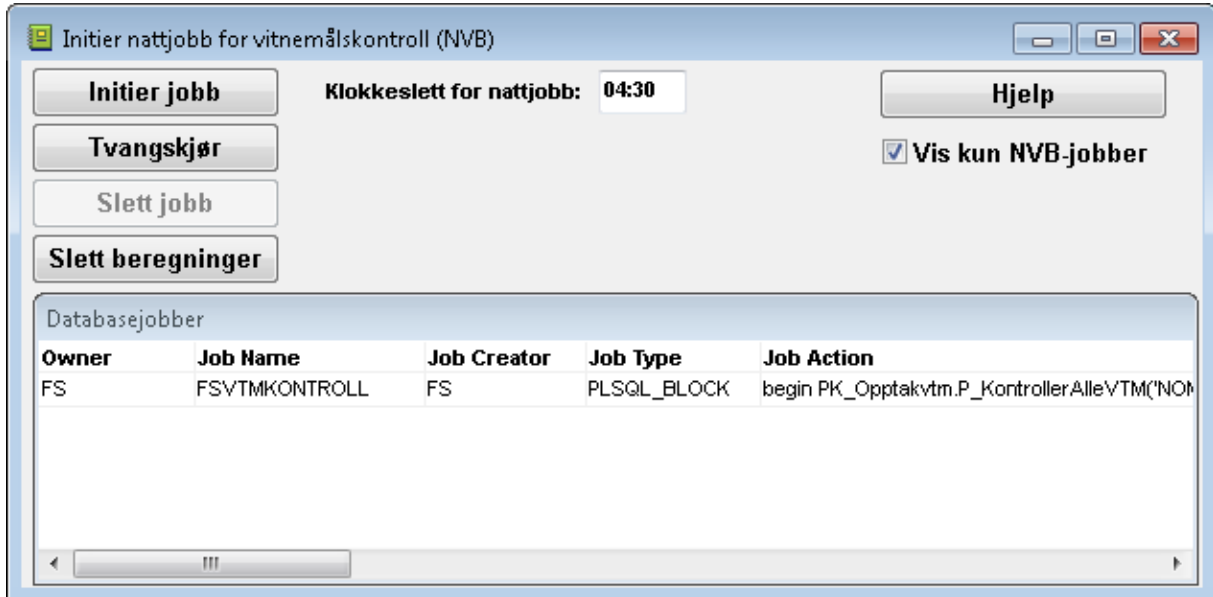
Initier nattjobb for vitnemålskontroll (NVB)

Initier jobb

Klokkeslett for nattjobb: 04:30

Hjelp

Tvangskjør

Vis kun NVB-jobber

Slett jobb

Slett beregninger

Databasejobber

| Owner | Job Name | Job Creator | Job Type | Job Action |
|---|---|---|---|---|
| FS | FSVTMKONTROLL | FS | PLSQL_BLOCK | begin PK_Opptakvtm.P_KontrollerAlleVTM('NON |